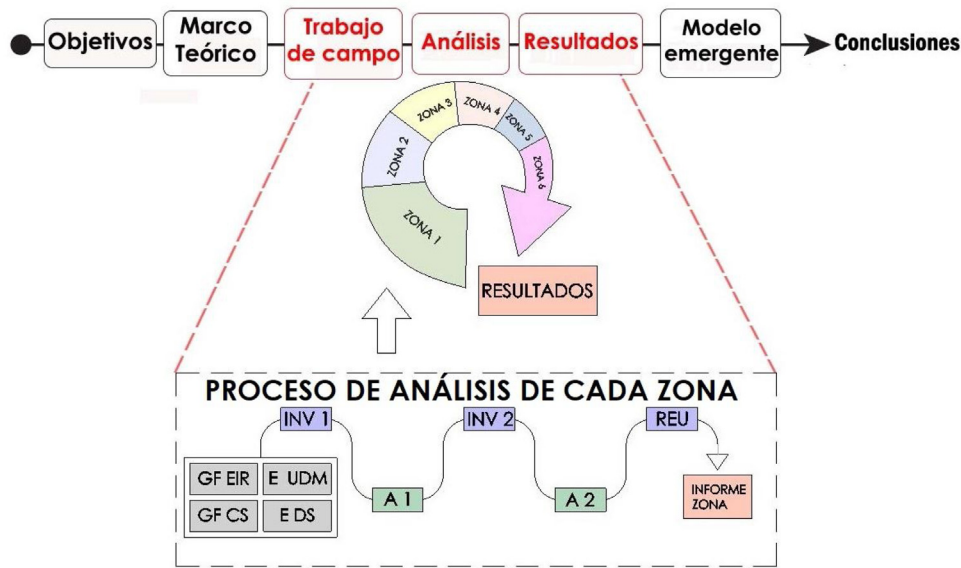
Objetivos
Marco Teórico
Trabajo de campo
Análisis
Resultados
Modelo emergente
Conclusiones

ZONA 1
ZONA 2
ZONA 3
ZONA 4
ZONA 5
ZONA 6

RESULTADOS

PROCESO DE ANÁLISIS DE CADA ZONA

INV 1
INV 2
REU
A 1
A 2
GF EIR
E UDM
GF CS
E DS
INFORME ZONA